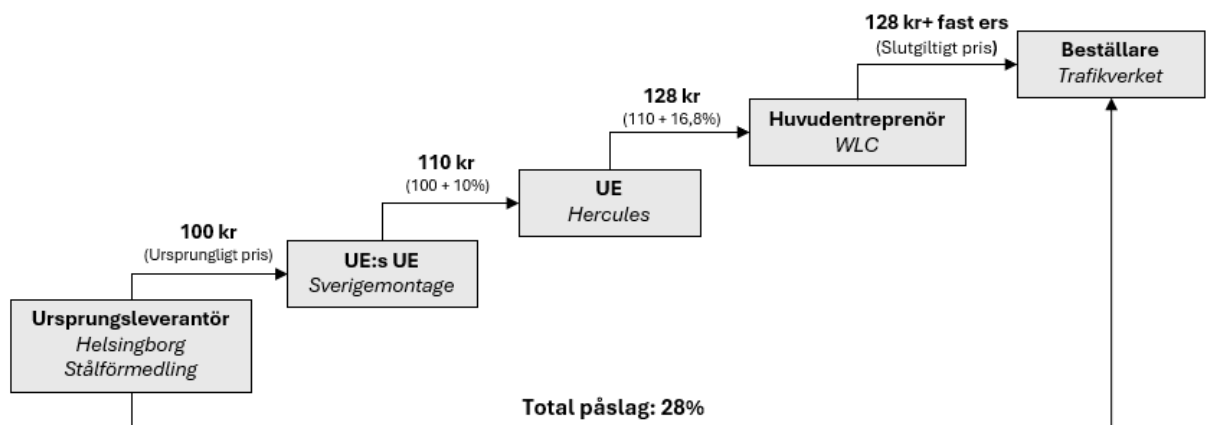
**128 kr+ fast ers**
(Slutgiltigt pris)

**Beställare**
*Trafikverket*

**128 kr**
(110 + 16,8%)

**Huvudentreprenör**
*WLC*

**110 kr**
(100 + 10%)

**UE**
*Hercules*

**100 kr**
(Ursprungligt pris)

**UE:s UE**
*Sverigemontage*

**Ursprungsleverantör**
*Helsingborg Stålförmedling*

**Total påslag: 28%**